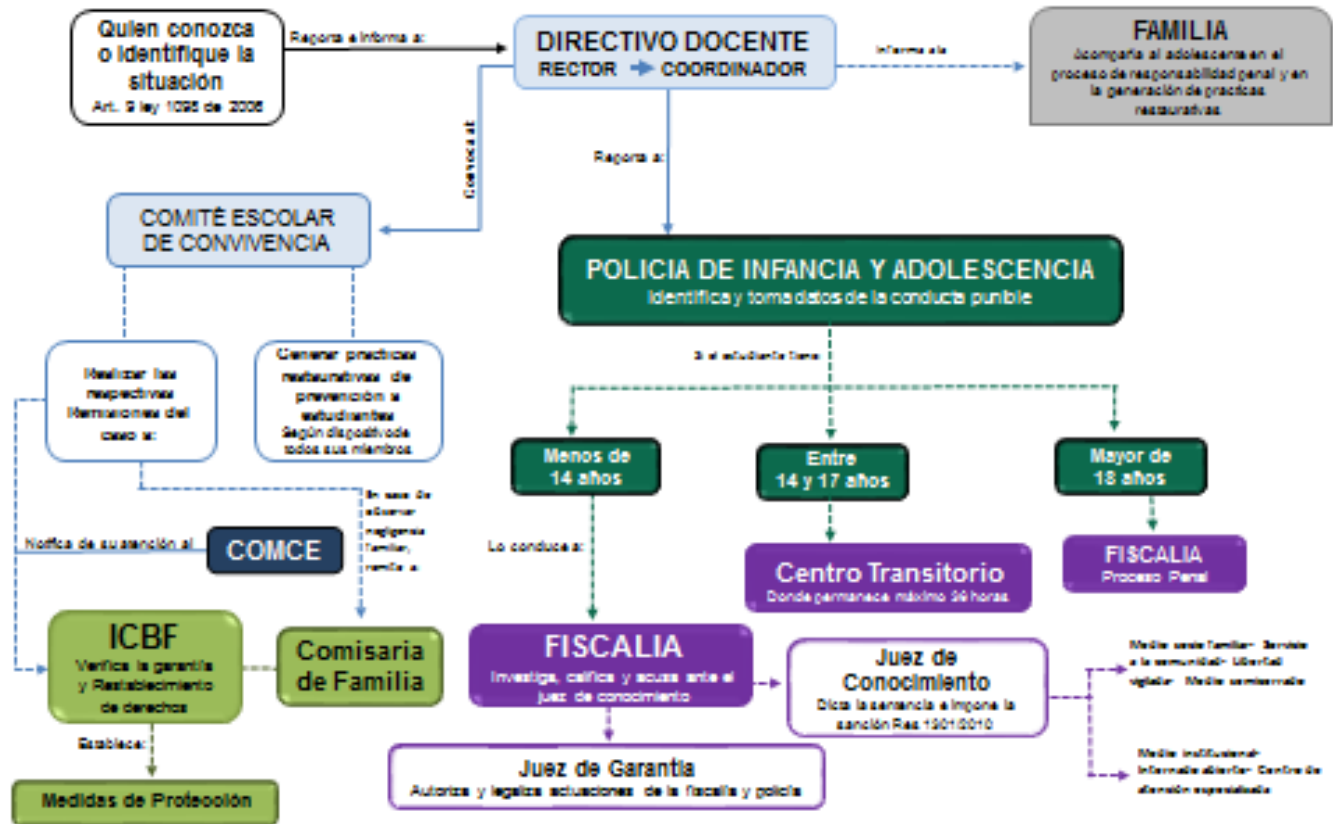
Quien conozca o identifique la situación
Art. 9 ley 1098 de 2006

Reporta e informa a:

DIRECTIVO DOCENTE
RECTOR → COORDINADOR

Informa a la

FAMILIA
Acompaña al adolescente en el proceso de responsabilidad penal y en la generación de practicas restaurativas.

Convoca al

Reporta a:

COMITÉ ESCOLAR DE CONVIVENCIA

POLICIA DE INFANCIA Y ADOLESCENCIA
Identifica y toma datos de la conducta punible

Realizar las respectivas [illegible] del caso a:

Generar practicas restaurativas de prevención a estudiantes
Según dispositivo de todos sus miembros

Si el estudiante tiene

Menos de 14 años

Entre 14 y 17 años

Mayor de 18 años

En caso de observar negligencia familiar, remite a.

Notifica de su atención al

COMCE

Lo conduce a:

Centro Transitorio
Donde permanece máximo 36 horas.

FISCALIA
Proceso Penal

ICBF
Verifica la garantía y Restablecimiento de derechos

Comisaria de Familia

FISCALIA
Investiga, califica y acusa ante el juez de conocimiento

Juez de Conocimiento
Dicta la sentencia e impone la sanción Res. 1901/2010

Medio socio familiar- Servicio a la comunidad- Libertad vigilada- Medio semicerrado

Medio institucional- Internado abierto- Centro de atención especializada

Establece:

Medidas de Protección

Juez de Garantía
Autoriza y legaliza actuaciones de la fiscalía y policía